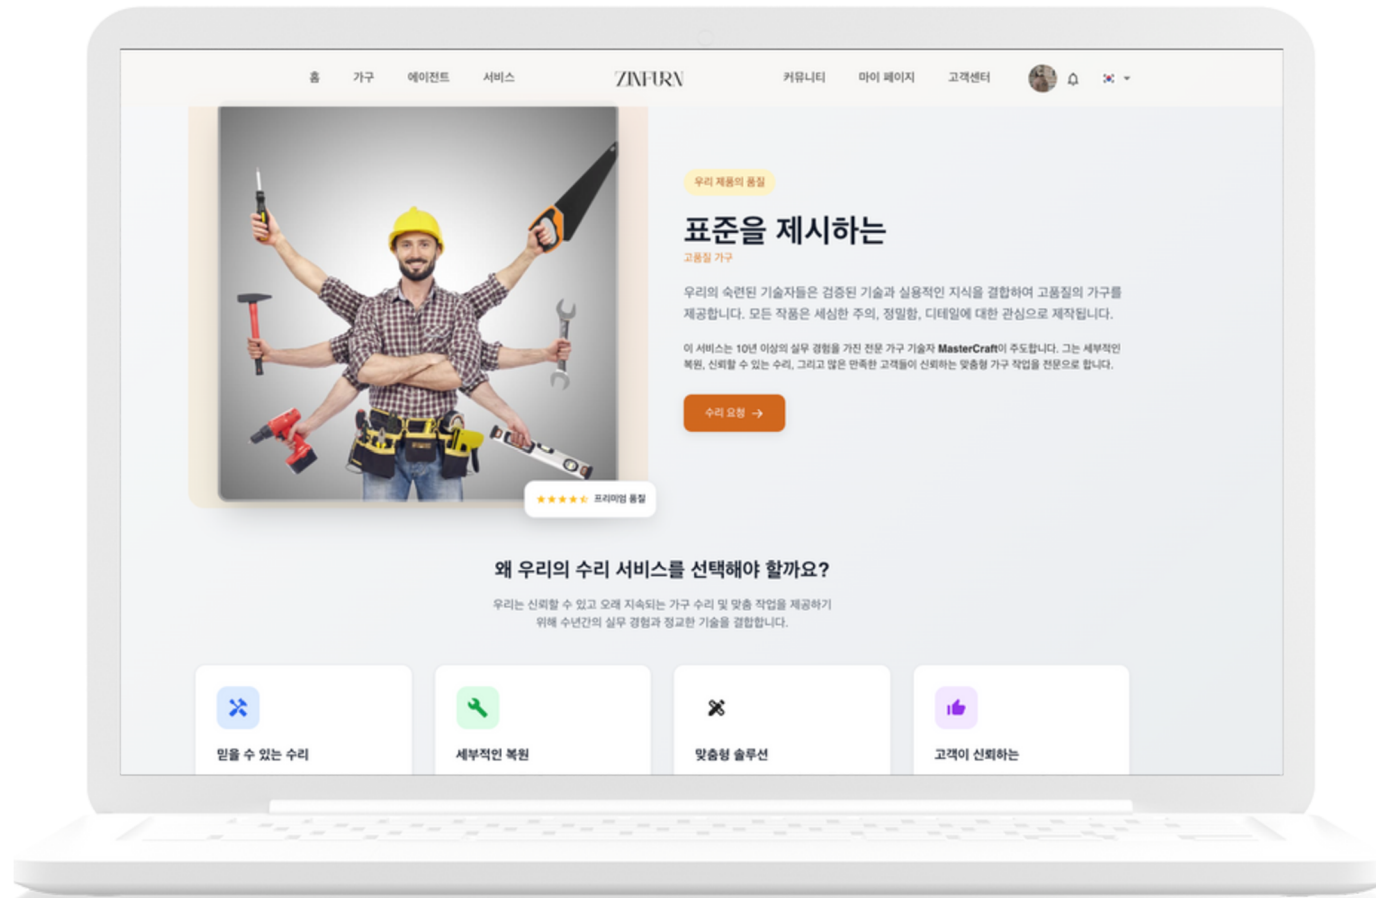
홈 가구 에이전트 서비스 ZINFURN 커뮤니티 마이 페이지 고객센터

우리 제품의 품질

표준을 제시하는

고품질 가구

우리의 숙련된 기술자들은 검증된 기술과 실용적인 지식을 결합하여 고품질의 가구를 제공합니다. 모든 작품은 세심한 주의, 정밀함, 디테일에 대한 관심으로 제작됩니다.

이 서비스는 10년 이상의 실무 경험을 가진 전문 가구 기술자 MasterCraft이 주도합니다. 그는 세부적인 복원, 신뢰할 수 있는 수리, 그리고 많은 만족한 고객들이 신뢰하는 맞춤형 가구 작업을 전문으로 합니다.

수리 요청 →

★★★★★ 프리미엄 품질

왜 우리의 수리 서비스를 선택해야 할까요?

우리는 신뢰할 수 있고 오래 지속되는 가구 수리 및 맞춤 작업을 제공하기 위해 수년간의 실무 경험과 정교한 기술을 결합합니다.

믿을 수 있는 수리

세부적인 복원

맞춤형 솔루션

고객이 신뢰하는